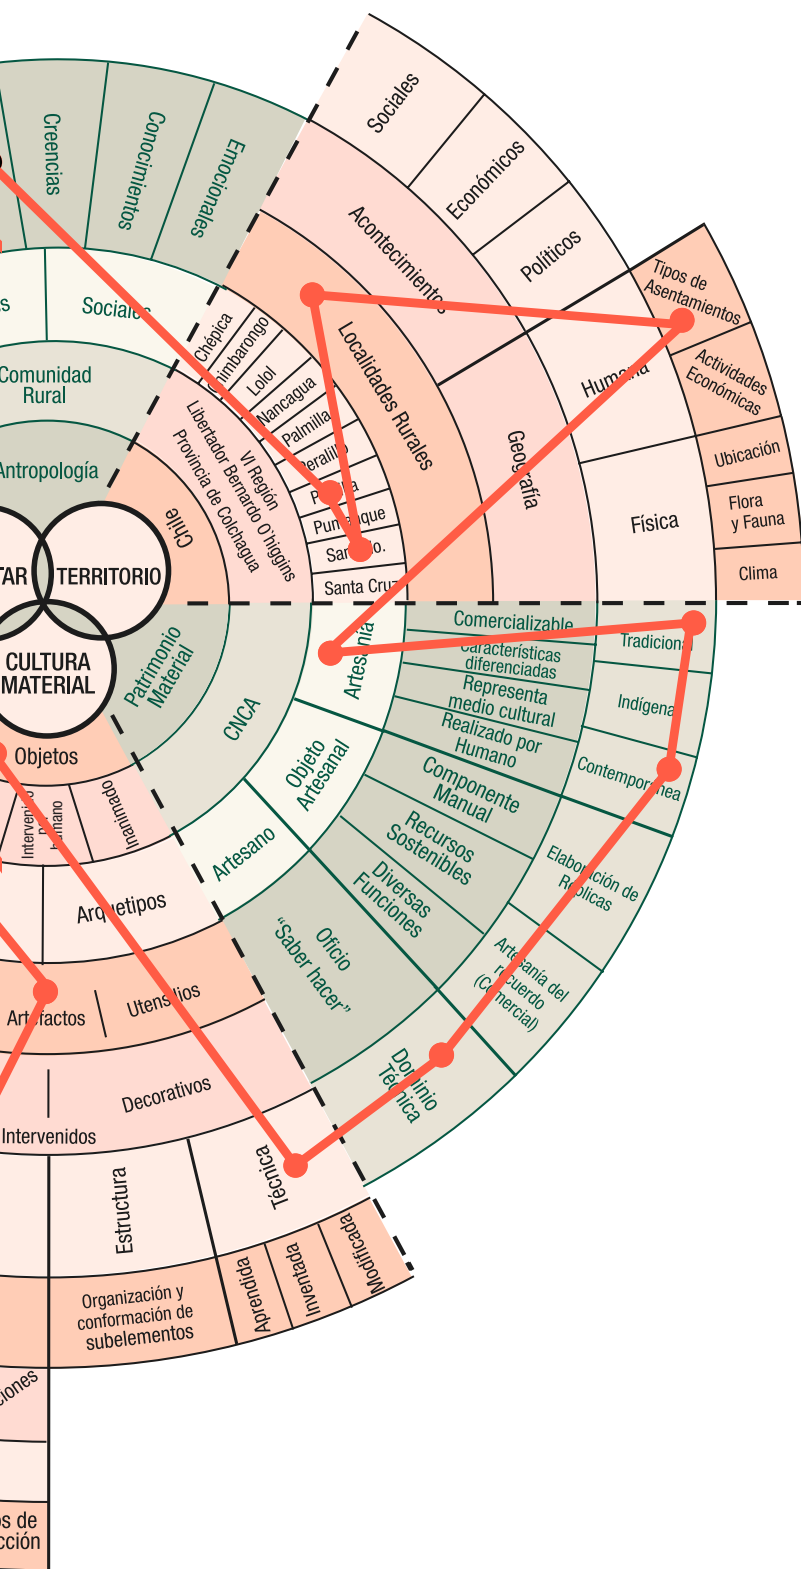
Creencias
Conocimientos
Emocionales
Sociales
Económicos
Políticos
Acontecimientos
Tipos de Asentamientos
Actividades Económicas
Ubicación
Flora y Fauna
Clima
Humana
Física
Geografía
Localidades Rurales
s
Sociales
Comunidad Rural
Antropología
Chépica
Chimbarongo
Lolol
Nancagua
Palmilla
Peralillo
Placilla
Pumanque
San Fdo.
Santa Cruz
VI Región
Libertador Bernardo O'higgins
Provincia de Colchagua
Chile
TAR
TERRITORIO
CULTURA MATERIAL
Patrimonio Material
CNCA
Artesanía
Comercializable
Características diferenciadas
Representa medio cultural
Realizado por Humano
Tradicional
Indígena
Contemporánea
Objeto Artesanal
Componente Manual
Recursos Sostenibles
Diversas Funciones
Elaboración de Réplicas
Artesano
Oficio "Saber hacer"
Artesanía del recuerdo (Comercial)
Dominio Técnica
Objetos
Intervenido humano
Inanimado
Arquetipos
Artefactos
Utensilios
Decorativos
Intervenidos
Técnica
Estructura
Aprendida
Inventada
Modificada
Organización y conformación de subelementos
ciones
os de cción